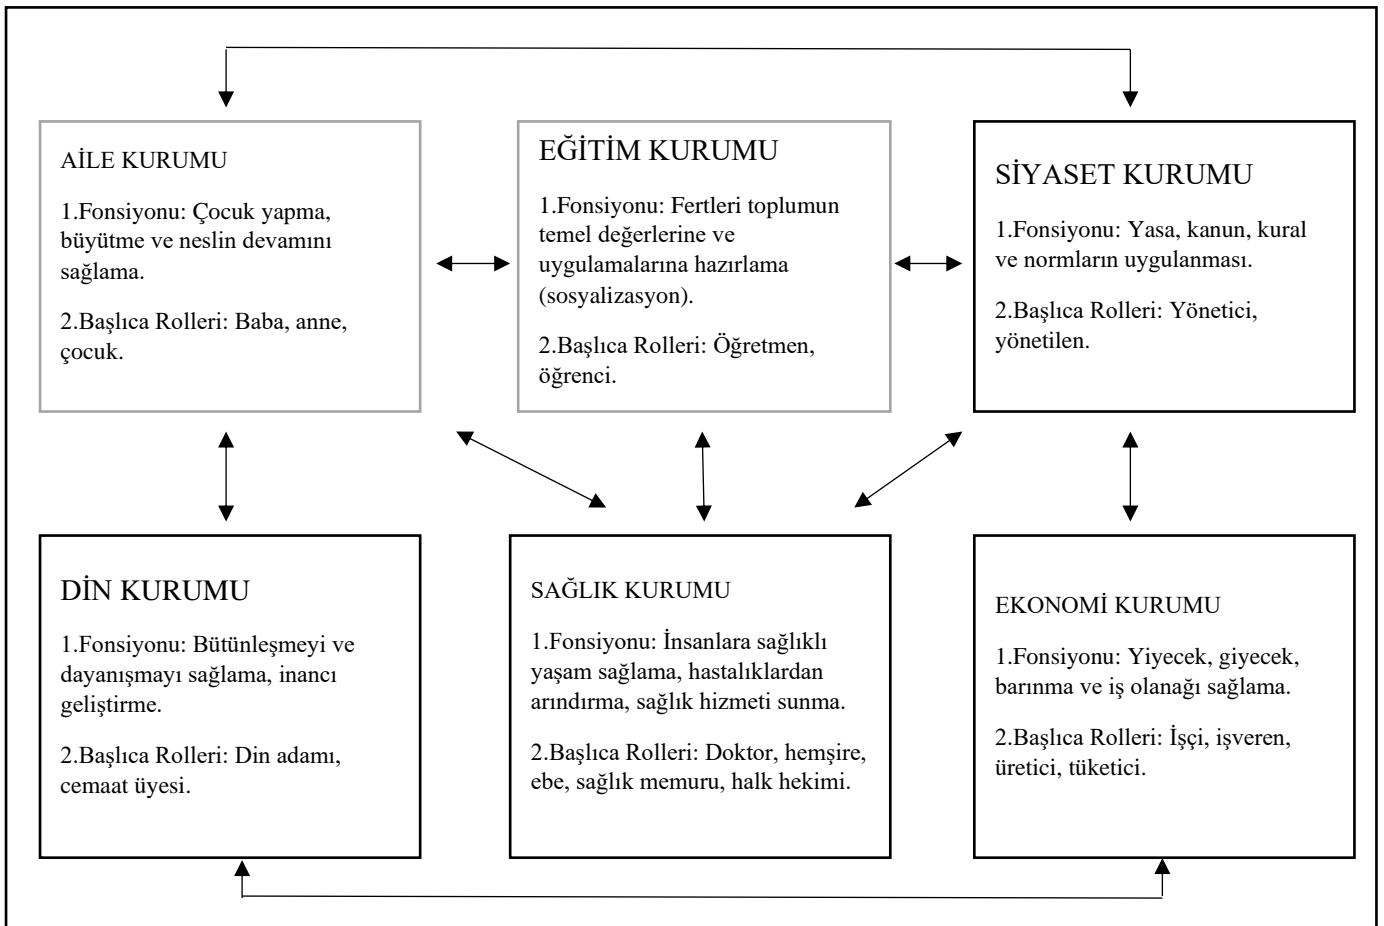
AİLE KURUMU

1.Fonsiyonu: Çocuk yapma, büyütme ve neslin devamını sağlama.

2.Başlıca Rolleri: Baba, anne, çocuk.

EĞİTİM KURUMU

1.Fonsiyonu: Fertleri toplumun temel değerlerine ve uygulamalarına hazırlama (sosyalizasyon).

2.Başlıca Rolleri: Öğretmen, öğrenci.

SİYASET KURUMU

1.Fonsiyonu: Yasa, kanun, kural ve normların uygulanması.

2.Başlıca Rolleri: Yönetici, yönetilen.

DİN KURUMU

1.Fonsiyonu: Bütünleşmeyi ve dayanışmayı sağlama, inancı geliştirme.

2.Başlıca Rolleri: Din adamı, cemaat üyesi.

SAĞLIK KURUMU

1.Fonsiyonu: İnsanlara sağlıklı yaşam sağlama, hastalıklardan arındırma, sağlık hizmeti sunma.

2.Başlıca Rolleri: Doktor, hemşire, ebe, sağlık memuru, halk hekimi.

EKONOMİ KURUMU

1.Fonsiyonu: Yiyecek, giyecek, barınma ve iş olanağı sağlama.

2.Başlıca Rolleri: İşçi, işveren, üretici, tüketici.